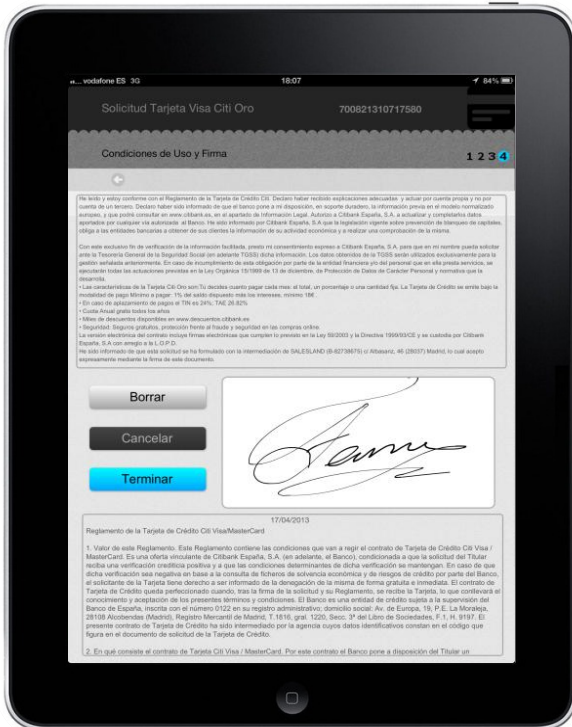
vodafone ES 3G 18:07 84%

Solicitud Tarjeta Visa Citi Oro 700821310717580

Condiciones de Uso y Firma 1 2 3 4

He leído y estoy conforme con el Reglamento de la Tarjeta de Crédito Citi. Declaro haber recibido explicaciones adecuadas y actuar por cuenta propia y no por cuenta de un tercero. Declaro haber sido informado de que el banco pone a mi disposición, en soporte duradero, la información previa en el modelo normalizado europeo, y que podré consultar en www.citibank.es, en el apartado de Información Legal. Autorizo a Citibank España, S.A. a actualizar y completar los datos aportados por cualquier vía autorizada al Banco. He sido informado por Citibank España, S.A que la legislación vigente sobre prevención de blanqueo de capitales, obliga a las entidades bancarias a obtener de sus clientes la información de su actividad económica y a realizar una comprobación de la misma.

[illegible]

Borrar

Cancelar

Terminar

17/04/2013

Reglamento de la Tarjeta de Crédito Citi Visa/MasterCard

1. Valor de este Reglamento. Este Reglamento contiene las condiciones que van a regir el contrato de Tarjeta de Crédito Citi Visa / MasterCard. Es una oferta vinculante de Citibank España, S.A. (en adelante, el Banco), condicionada a que la solicitud del Titular reciba una verificación crediticia positiva y a que las condiciones determinantes de dicha verificación se mantengan. En caso de que dicha verificación sea negativa en base a la consulta de ficheros de solvencia económica y de riesgos de crédito por parte del Banco, el solicitante de la Tarjeta tiene derecho a ser informado de la denegación de la misma de forma gratuita e inmediata. El contrato de Tarjeta de Crédito queda perfeccionado cuando, tras la firma de la solicitud y su Reglamento, se recibe la Tarjeta, lo que conllevará el conocimiento y aceptación de los presentes términos y condiciones. El Banco es una entidad de crédito sujeta a la supervisión del Banco de España, inscrita con el número 0122 en su registro administrativo; domicilio social: Av. de Europa, 19, P.E. La Moraleja, 28108 Alcobendas (Madrid), Registro Mercantil de Madrid, T.1816, gral. 1220, Secc. 3ª del Libro de Sociedades, F.1, H. 9197. El presente contrato de Tarjeta de Crédito ha sido intermediado por la agencia cuyos datos identificativos constan en el código que figura en el documento de solicitud de la Tarjeta de Crédito.

2. En qué consiste el contrato de Tarjeta Citi Visa / MasterCard. Por este contrato el Banco pone a disposición del Titular un